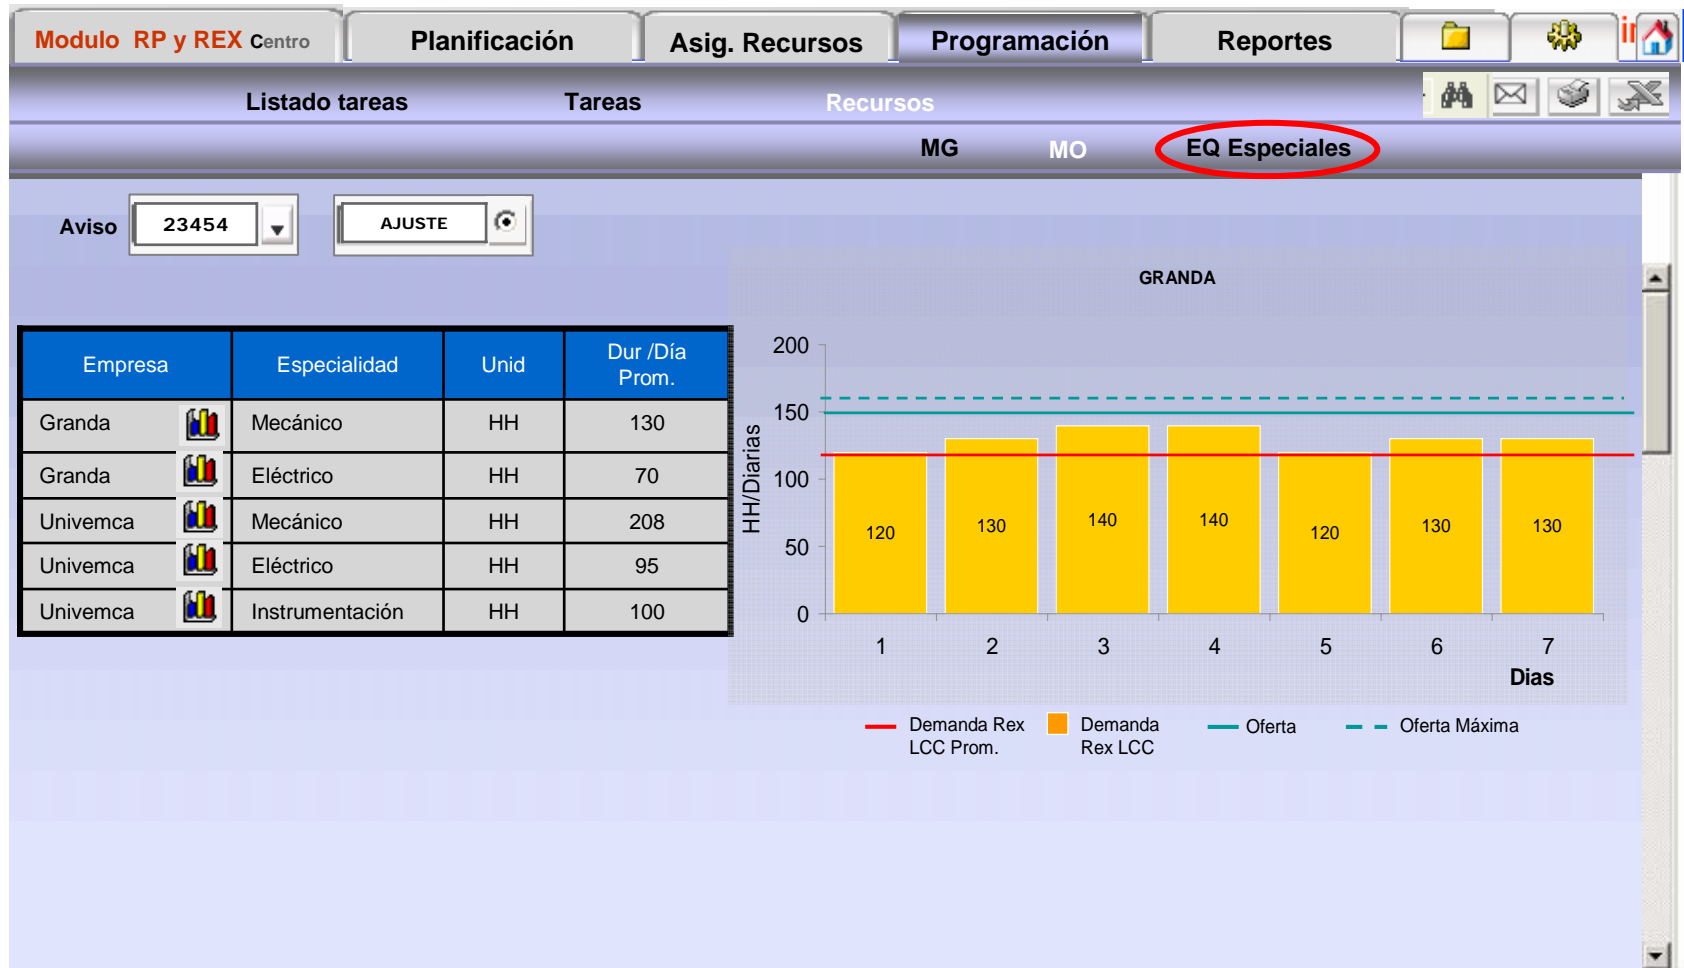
Modulo RP y REX Centro | Planificación | Asig. Recursos | Programación | Reportes

Listado tareas | Tareas | Recursos

MG | MO | EQ Especiales

Aviso 23454

AJUSTE

| Empresa | Especialidad | Unid | Dur /Día Prom. |
|---|---|---|---|
| Granda | Mecánico | HH | 130 |
| Granda | Eléctrico | HH | 70 |
| Univemca | Mecánico | HH | 208 |
| Univemca | Eléctrico | HH | 95 |
| Univemca | Instrumentación | HH | 100 |

GRANDA

200
150
100
50
0

HH/Diarias

120 130 140 140 120 130 130

1 2 3 4 5 6 7

Dias

Demanda Rex LCC Prom. | Demanda Rex LCC | Oferta | Oferta Máxima